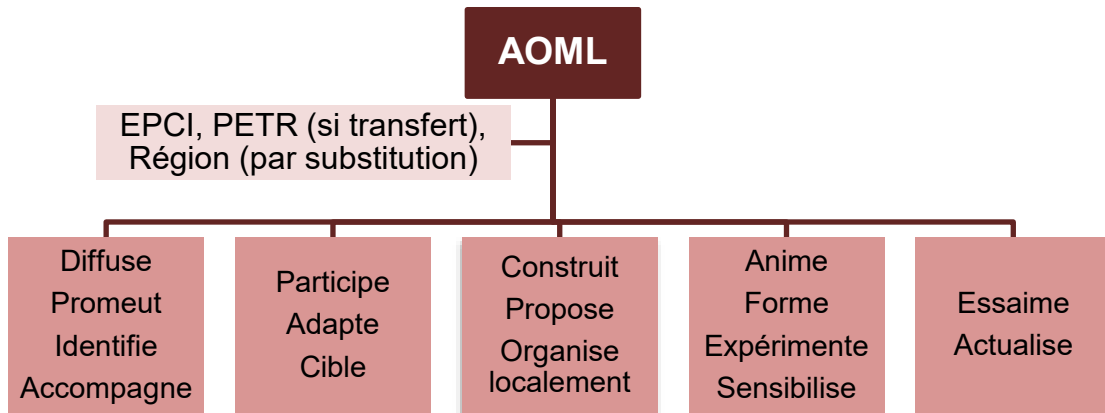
AOML

EPCI, PETR (si transfert), Région (par substitution)

Diffuse
Promeut
Identifie
Accompagne

Participe
Adapte
Cible

Construit
Propose
Organise localement

Anime
Forme
Expérimente
Sensibilise

Essaime
Actualise